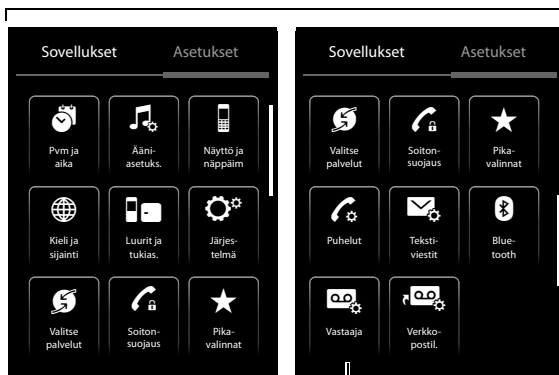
Sovellukset Asetukset

Pvm ja aika

Ääniasetuks.

Näyttö ja näppäim

Kieli ja sijainti

Luurit ja tukias.

Järjestelmä

Valitse palvelut

Soitonsuojaus

Pikavalinnat

Sovellukset Asetukset

Valitse palvelut

Soitonsuojaus

Pikavalinnat

Puhelut

Tekstiviestit

Bluetooth

Vastaaja

Verkkopostil.